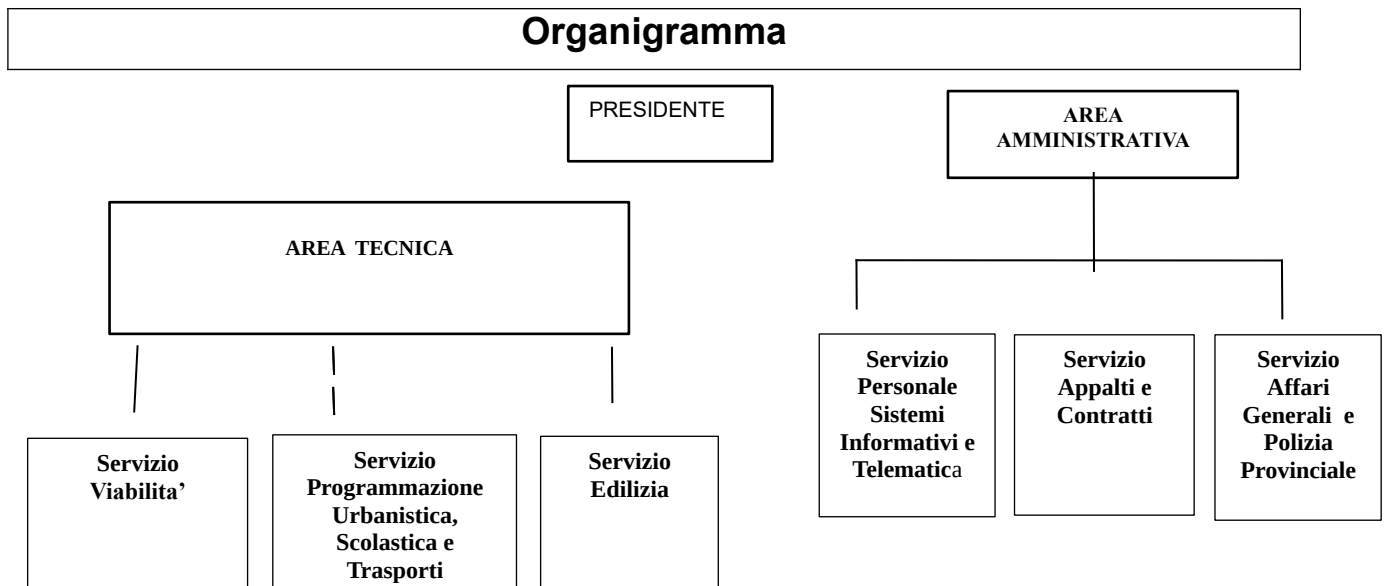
Organigramma

PRESIDENTE

AREA AMMINISTRATIVA

AREA TECNICA

Servizio Personale Sistemi Informativi e Telematica

Servizio Appalti e Contratti

Servizio Affari Generali e Polizia Provinciale

Servizio Viabilita'

Servizio Programmazione Urbanistica, Scolastica e Trasporti

Servizio Edilizia